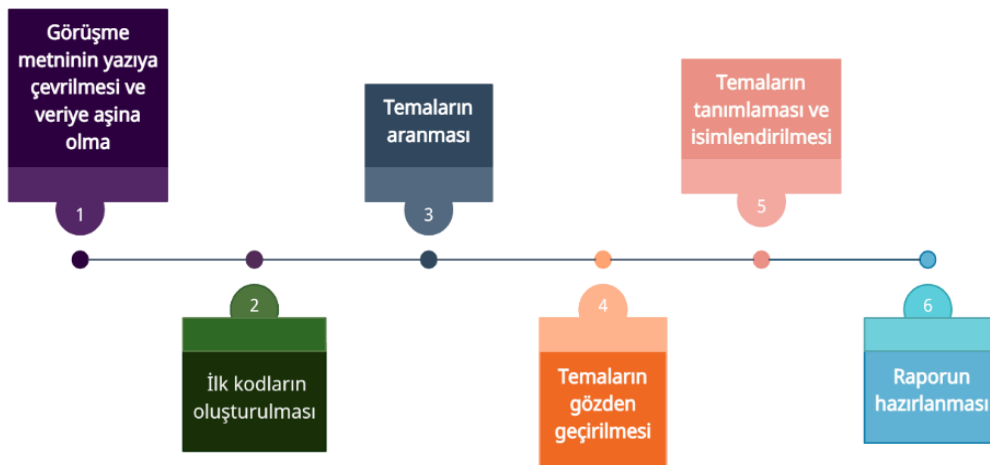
Görüşme metninin yazıya çevrilmesi ve veriye aşina olma

1

Temaların aranması

3

Temaların tanımlaması ve isimlendirilmesi

5

2

İlk kodların oluşturulması

4

Temaların gözden geçirilmesi

6

Raporun hazırlanması